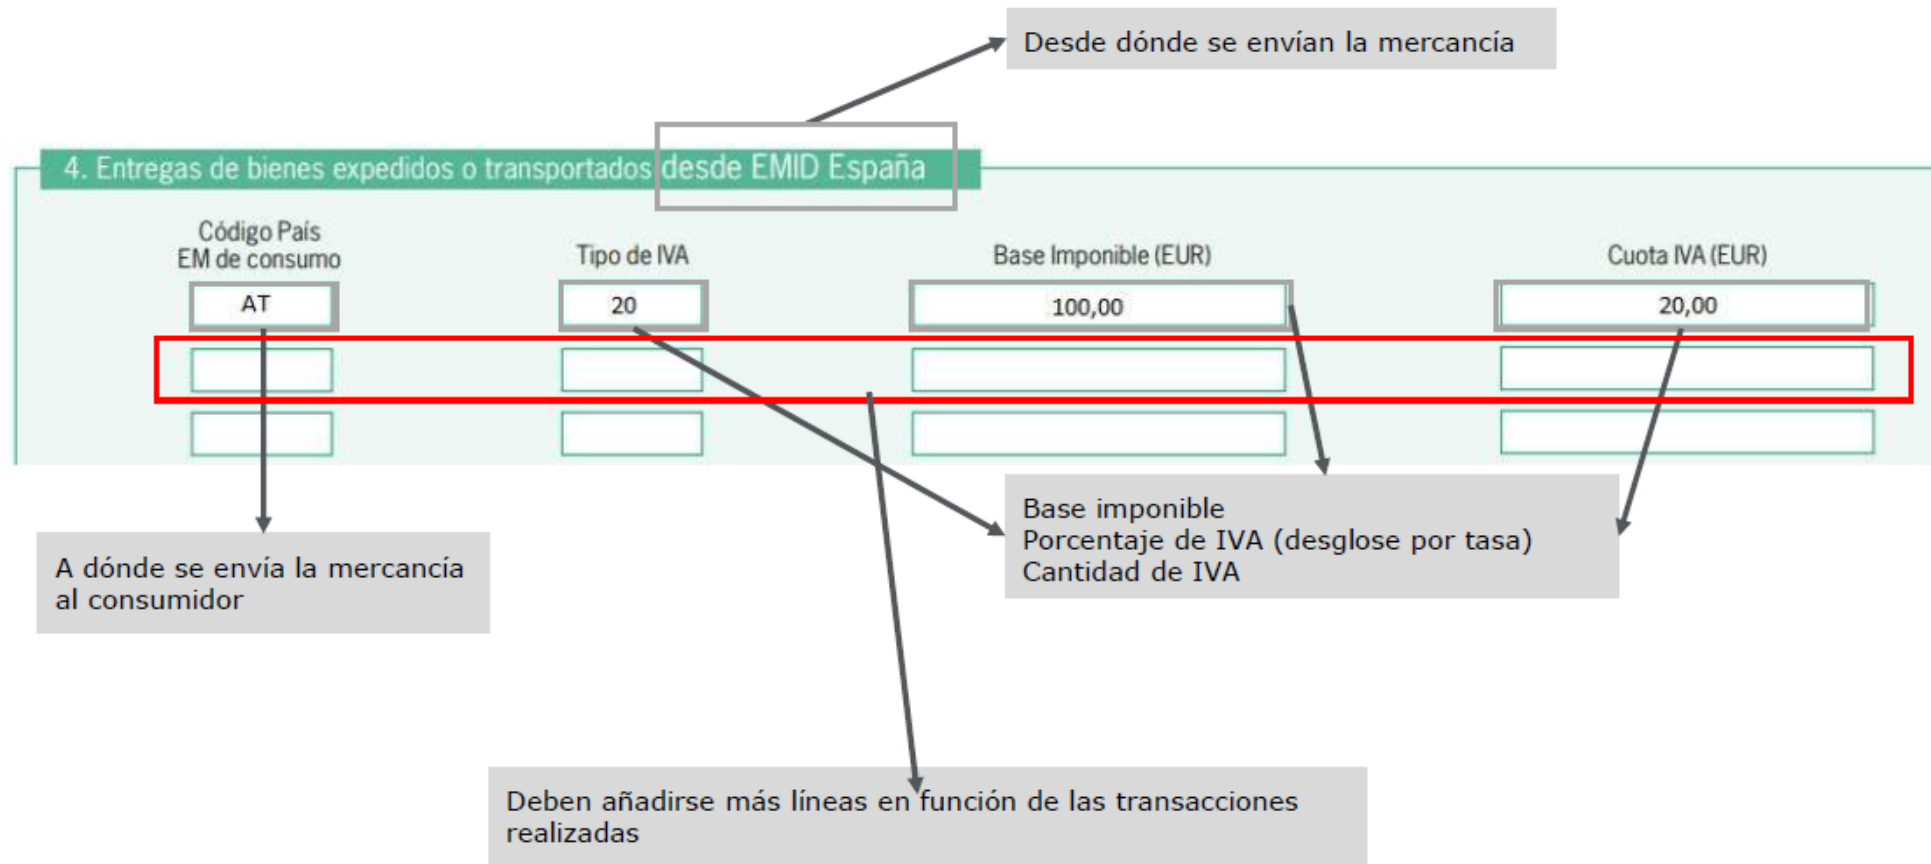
Desde dónde se envían la mercancía

4. Entregas de bienes expedidos o transportados desde EMID España

| Código País EM de consumo | Tipo de IVA | Base Imponible (EUR) | Cuota IVA (EUR) |
|---|---|---|---|
| AT | 20 | 100,00 | 20,00 |
| | | | |
| | | | |

A dónde se envía la mercancía al consumidor

Base imponible
Porcentaje de IVA (desglose por tasa)
Cantidad de IVA

Deben añadirse más líneas en función de las transacciones realizadas